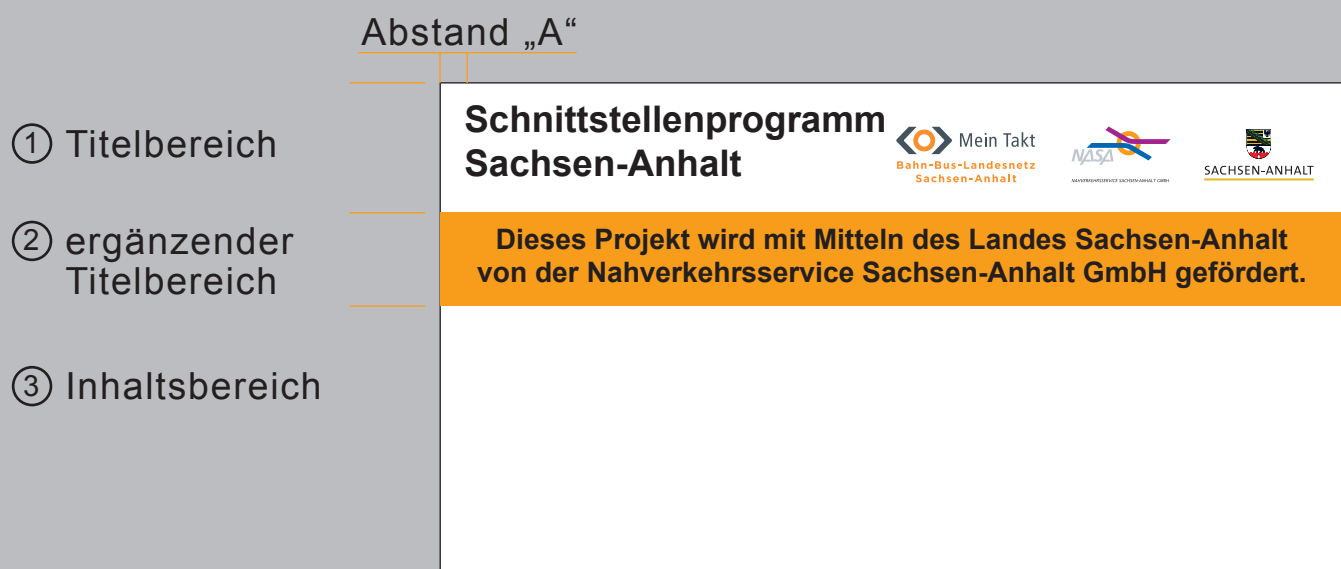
Abstand „A“

① Titelbereich

② ergänzender Titelbereich

③ Inhaltsbereich

Schnittstellenprogramm Sachsen-Anhalt

Mein Takt
Bahn-Bus-Landesnetz Sachsen-Anhalt

NASA
NAHVERKEHRSSERVICE SACHSEN-ANHALT GMBH

SACHSEN-ANHALT

Dieses Projekt wird mit Mitteln des Landes Sachsen-Anhalt von der Nahverkehrsservice Sachsen-Anhalt GmbH gefördert.